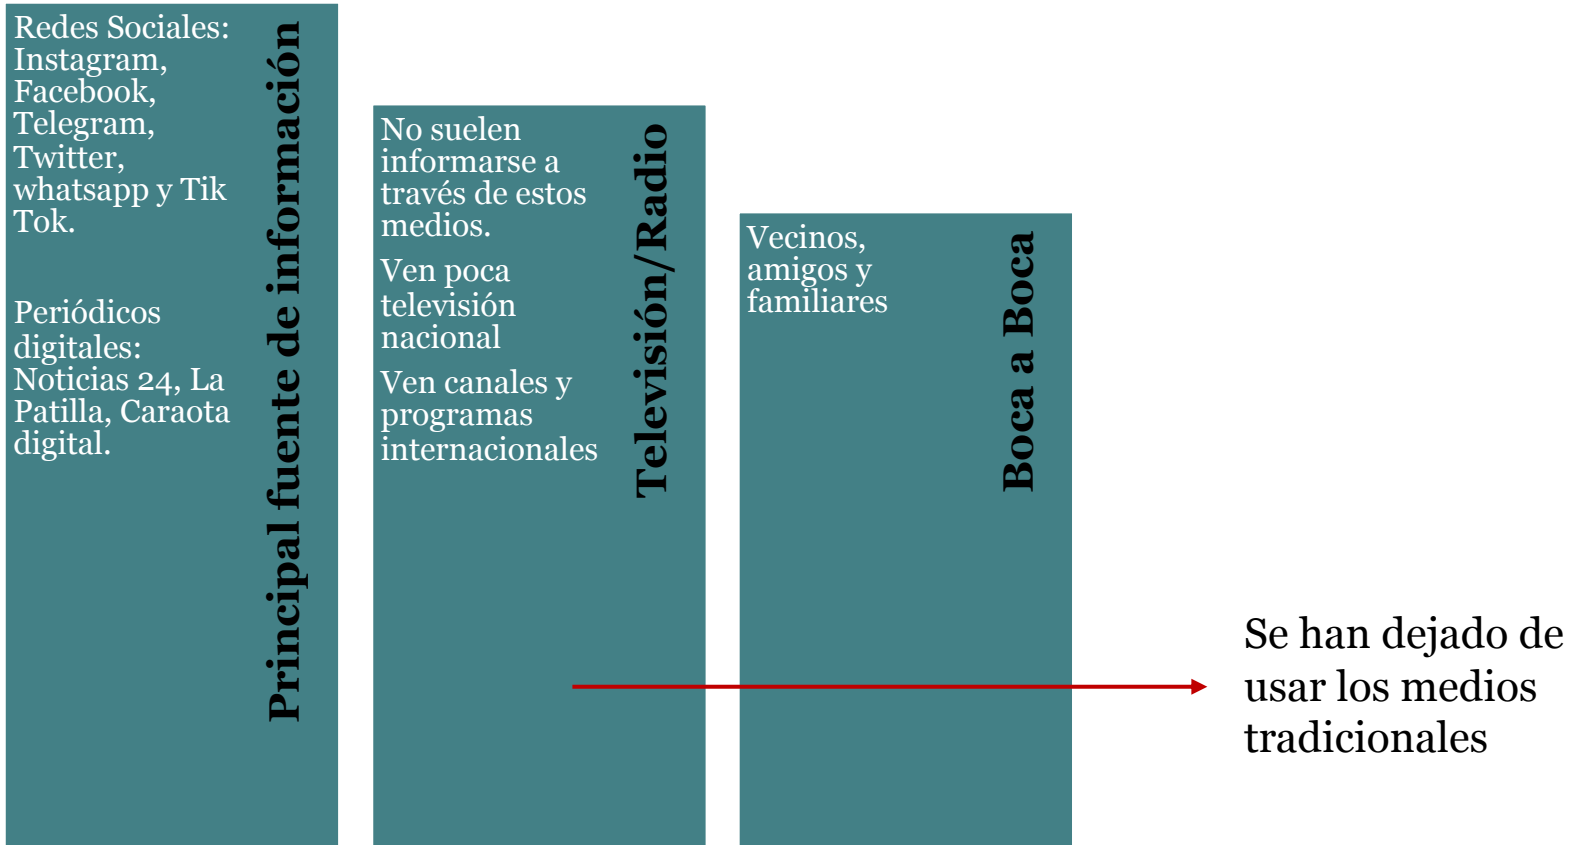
Redes Sociales: Instagram, Facebook, Telegram, Twitter, whatsapp y Tik Tok.

Periódicos digitales: Noticias 24, La Patilla, Caraota digital.

Principal fuente de información

No suelen informarse a través de estos medios.

Ven poca televisión nacional

Ven canales y programas internacionales

Televisión/Radio

Vecinos, amigos y familiares

Boca a Boca

Se han dejado de usar los medios tradicionales